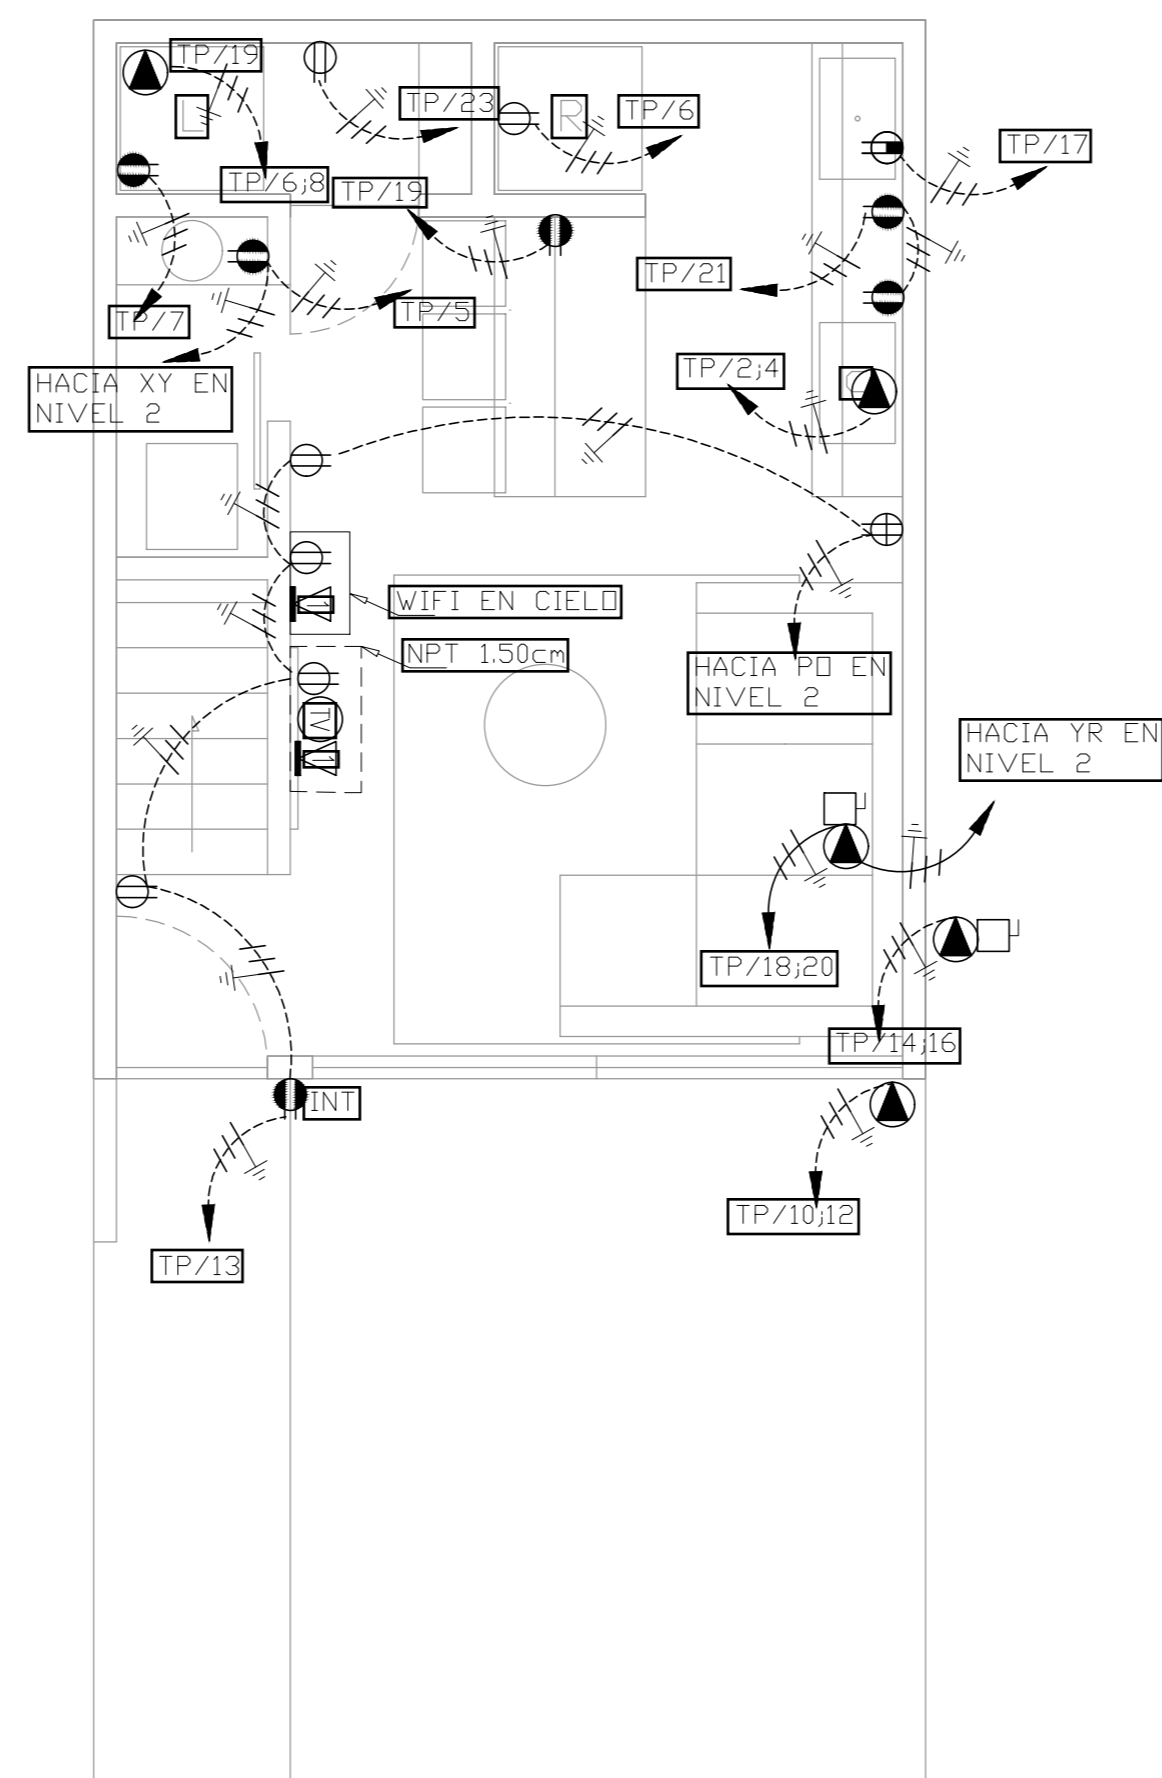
TP/19

L

TP/23

R

TP/6

TP/17

TP/6;8

TP/19

TP/21

TP/7

TP/5

HACIA XY EN NIVEL 2

TP/2;4

WIFI EN CIELO

NPT 1.50cm

HACIA PD EN NIVEL 2

TV

HACIA YR EN NIVEL 2

TP/18;20

TP/14;16

INT

TP/10;12

TP/13